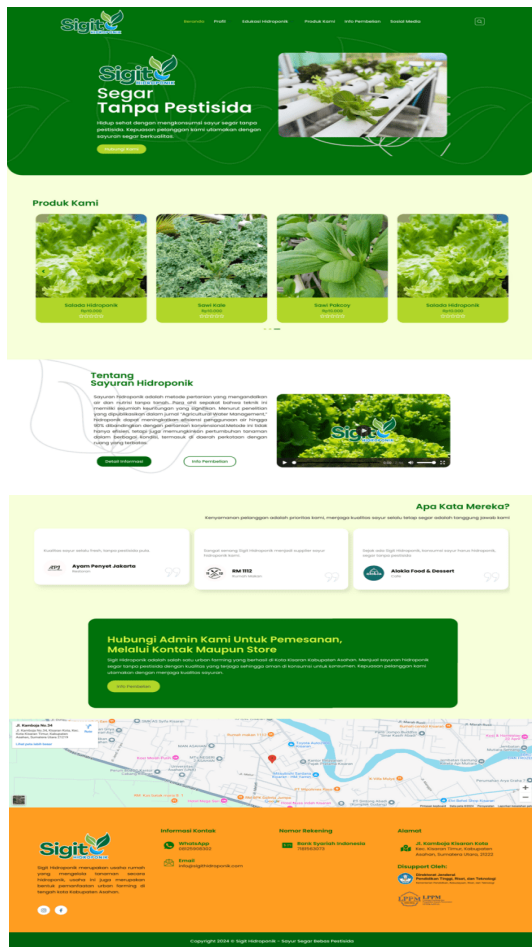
Sigit HIDROPONIK

Beranda Profil Edukasi Hidroponik Produk Kami Info Pembelian Sosial Media

Sigit HIDROPONIK
Segar
Tanpa Pestisida

Hidup sehat dengan mengkonsumsi sayur segar tanpa pestisida. Kepuasan pelanggan kami utamakan dengan sayuran segar berkualitas.

Katalog Kami

Produk Kami

Salada Hidroponik
Rp10.000

Sawi Kale
Rp10.000

Sawi Pakcoy
Rp10.000

Salada Hidroponik
Rp10.000

Tentang
Sayuran Hidroponik

Sayuran hidroponik adalah metode pertanian yang menggunakan air dan nutrisi tanpa tanah. Jika ahli sepakat bahwa teknik ini memiliki sejumlah keuntungan yang signifikan. Menurut penelitian yang dipublikasikan dalam jurnal "Agricultural Water Management", hidroponik dapat meningkatkan efisiensi penggunaan air hingga 90% dibandingkan dengan pertanian konvensional. Metode ini tidak hanya efisien, tetapi juga memungkinkan pertumbuhan tanaman dalam berbagai kondisi, termasuk di daerah perkotaan dengan ruang yang terbatas.

Detail Informasi Info Pembelian

Apa Kata Mereka?

Kenyamanan pelanggan adalah prioritas kami, menjaga kualitas sayur selalu tetap segar adalah tanggung jawab kami.

Kualitas sayur selalu fresh, tanpa pestisida pula
Ayam Penyet Jakarta
Restoran

Sangat senang Sigit Hidroponik menjadi supplier sayur hidroponik kami
RM 1112
Rumah Makan

Tidak salah Sigit Hidroponik dan sayur hidroponik, segar tanpa pestisida
Alokla Food & Dessert
Cafe

Hubungi Admin Kami Untuk Pemesanan,
Melalui Kontak Maupun Store

Sigit Hidroponik adalah salah satu urban farming yang berhasil di kota Kisaran Kabupaten Asahan. Menjual sayuran hidroponik segar tanpa pestisida dengan kualitas yang terjaga sehingga aman di konsumsi untuk konsumen. Kepuasan pelanggan kami utamakan dengan menjaga kualitas sayuran.

Info Pembelian

Jl. Kamboja No.24
Jl. Kamboja No.24, Kisaran Kota, Kec. Kisaran Timur, Kabupaten Asahan, Sumatera Utara 21224
Lihat peta lebih besar
Rute

Sigit HIDROPONIK

Sigit Hidroponik merupakan usaha rumah yang mengelola tanaman secara hidroponik, usaha ini juga merupakan bentuk pemanfaatan urban farming di tengah kota Kabupaten Asahan.

Informasi Kontak
WhatsApp
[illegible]
Email
info@sigithidroponik.com

Nomor Rekening
Bank Syariah Indonesia
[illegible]

Alamat
Jl. Kamboja Kisaran Kota
Kec. Kisaran Timur, Kabupaten Asahan, Sumatera Utara 21222

Disupport Oleh:
Direktorat Jenderal Pendidikan Tinggi, Riset, dan Teknologi
LPPM

Copyright 2024 © Sigit Hidroponik - Sayur Segar Bebas Pestisida